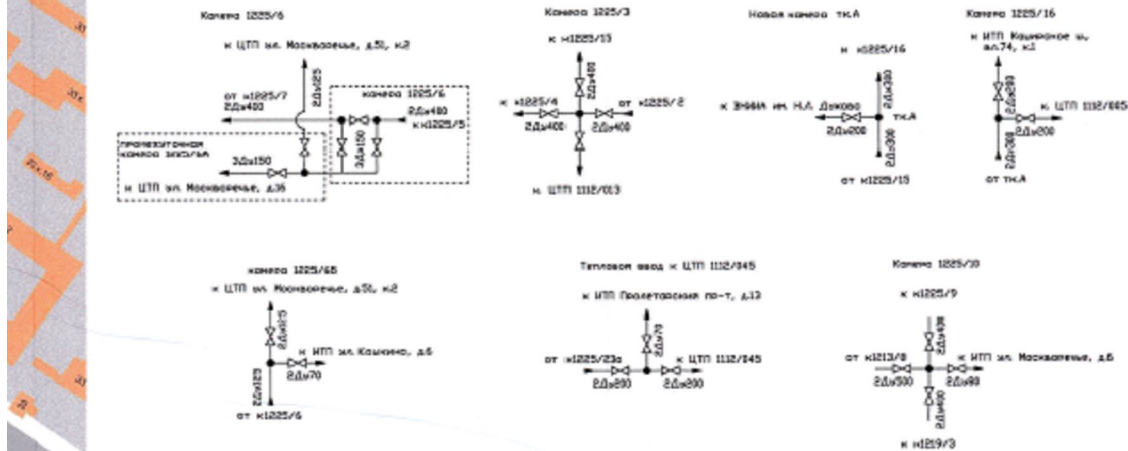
Камера 1225/6

к ЦТП ул. Москворечье, д.51, к.2

2Ду125

от к1225/7
2Ду400

камера 1225/6
2Ду400
к к1225/5

промежуточная камера 1225/6А

3Ду150

2Ду150

к ЦТП ул. Москворечье, д.36

Камера 1225/3

к к1225/13

2Ду400

к к1225/4

от к1225/2

2Ду400

2Ду400

к ЦТП 1112/013

Новая камера тк.А

к к1225/16

2Ду300

к ЭНФИА им. Н.А. Дежова

тк.А

2Ду200

2Ду300

от к1225/15

Камера 1225/16

к ИТП Каширское ш., вл.74, к.1

2Ду200

к ЦТП 1112/005

2Ду200

2Ду200

от тк.А

камера 1225/6Б

к ЦТП ул. Москворечье, д.51, к.2

2Ду125

к ИТП ул. Кошкина, д.6

2Ду70

2Ду125

от к1225/6

Тепловой ввод к ЦТП 1112/045

к ИТП Пролетарский пр-т, д.13

2Ду70

от к1225/23а

к ЦТП 1112/045

2Ду200

2Ду200

Камера 1225/10

к к1225/9

2Ду400

от к1213/8

к ИТП ул. Москворечье, д.6

2Ду500

2Ду80

2Ду400

к к1219/3